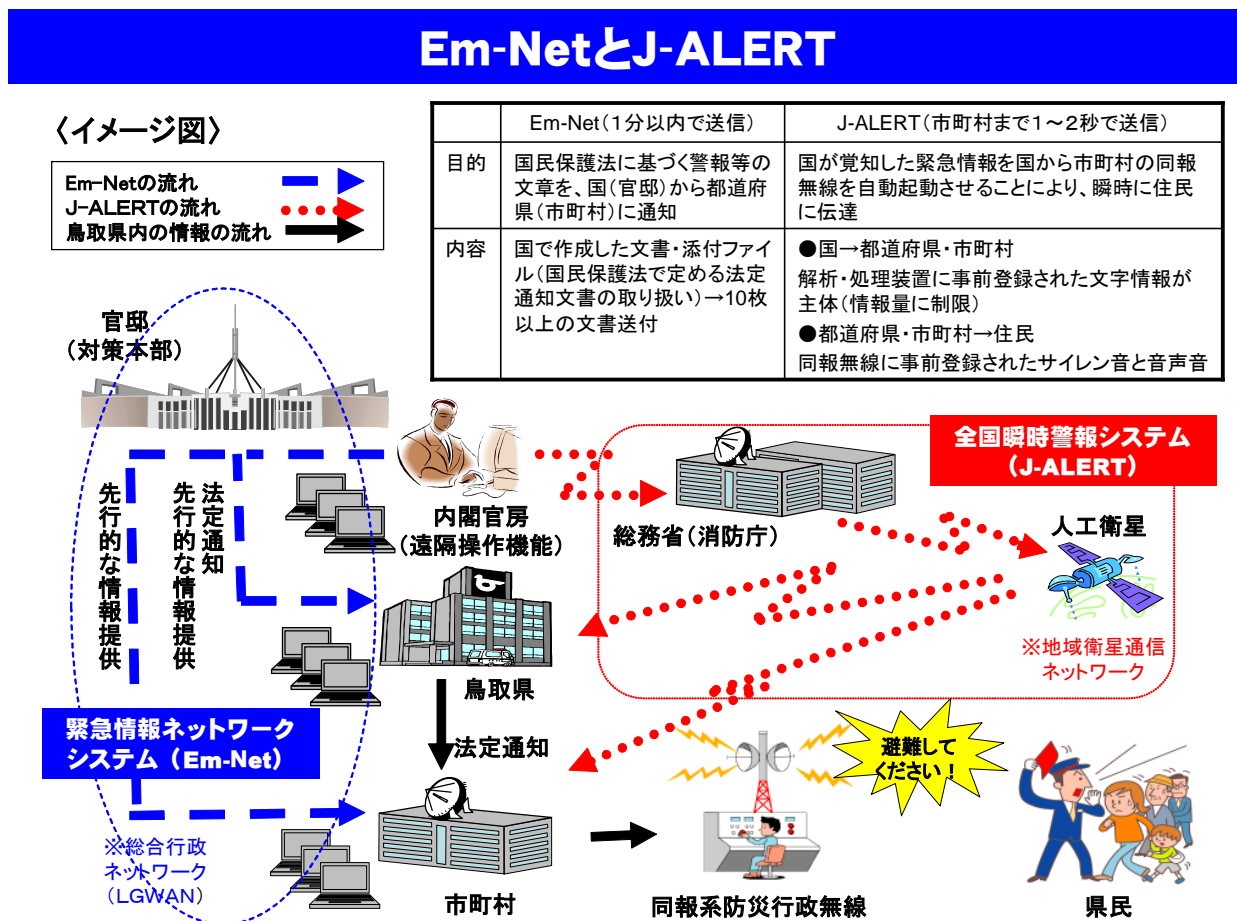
Em-NetとJ-ALERT

〈イメージ図〉

Em-Netの流れ
J-ALERTの流れ
鳥取県内の情報の流れ

| | Em-Net（1分以内で送信） | J-ALERT（市町村まで1～2秒で送信） |
|---|---|---|
| 目的 | 国民保護法に基づく警報等の文章を、国（官邸）から都道府県（市町村）に通知 | 国が覚知した緊急情報を国から市町村の同報無線を自動起動させることにより、瞬時に住民に伝達 |
| 内容 | 国で作成した文書・添付ファイル（国民保護法で定める法定通知文書の取り扱い）→10枚以上の文書送付 | ●国→都道府県・市町村 解析・処理装置に事前登録された文字情報が主体（情報量に制限） ●都道府県・市町村→住民 同報無線に事前登録されたサイレン音と音声音 |

官邸
（対策本部）

先行的な情報提供

法定通知
先行的な情報提供

内閣官房
（遠隔操作機能）

全国瞬時警報システム
（J-ALERT）

総務省（消防庁）

人工衛星

※地域衛星通信ネットワーク

鳥取県

法定通知

緊急情報ネットワークシステム（Em-Net）

※総合行政ネットワーク（LGWAN）

避難してください！

市町村

同報系防災行政無線

県民